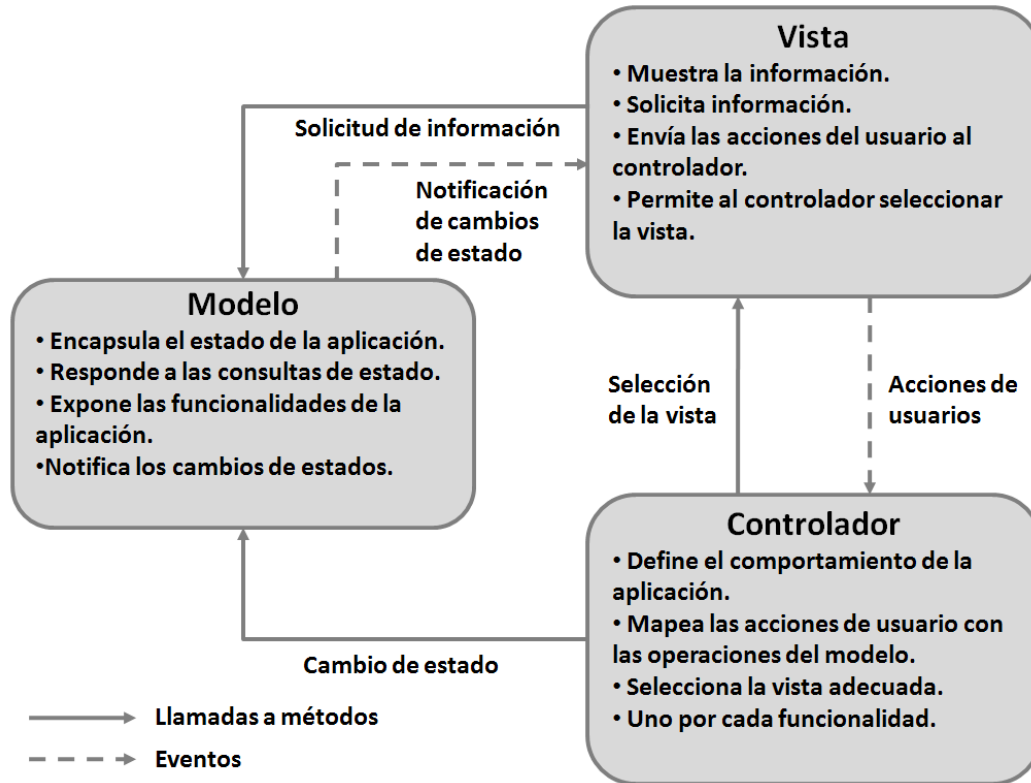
Vista
• Muestra la información.
• Solicita información.
• Envía las acciones del usuario al controlador.
• Permite al controlador seleccionar la vista.

Solicitud de información

Notificación de cambios de estado

Modelo
• Encapsula el estado de la aplicación.
• Responde a las consultas de estado.
• Expone las funcionalidades de la aplicación.
•Notifica los cambios de estados.

Selección de la vista

Acciones de usuarios

Controlador
• Define el comportamiento de la aplicación.
• Mapea las acciones de usuario con las operaciones del modelo.
• Selecciona la vista adecuada.
• Uno por cada funcionalidad.

Cambio de estado

Llamadas a métodos

Eventos